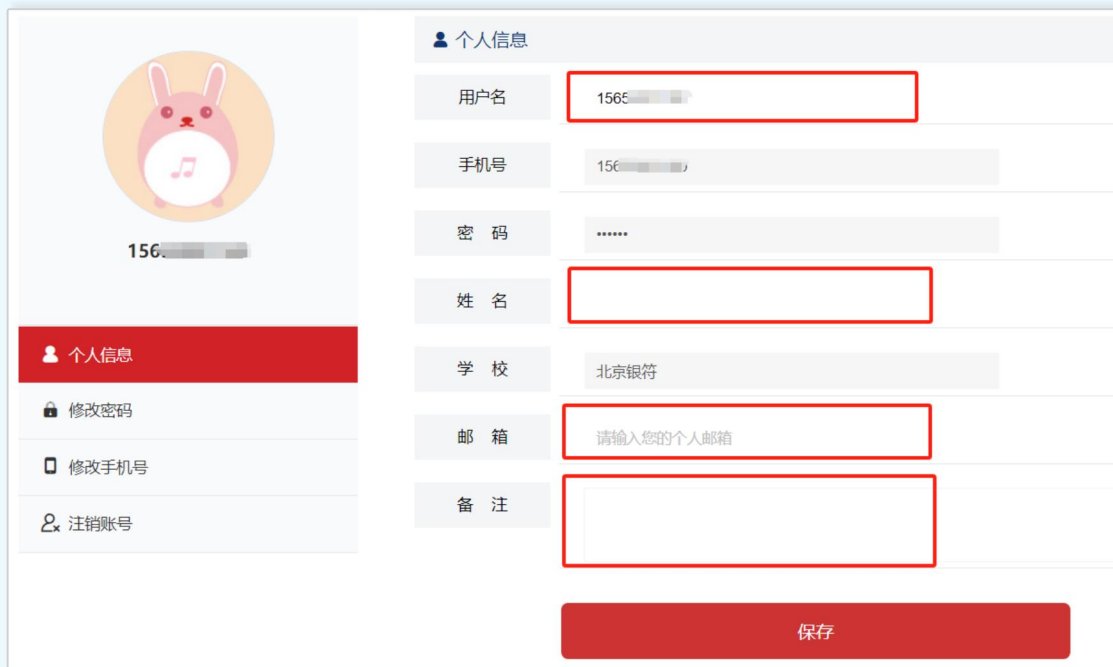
156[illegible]

个人信息

修改密码

修改手机号

注销账号

个人信息

| 用户名 | 1565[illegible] |
|---|---|
| 手机号 | 156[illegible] |
| 密　码 | •••••• |
| 姓　名 | |
| 学　校 | 北京银符 |
| 邮　箱 | 请输入您的个人邮箱 |
| 备　注 | |

保存